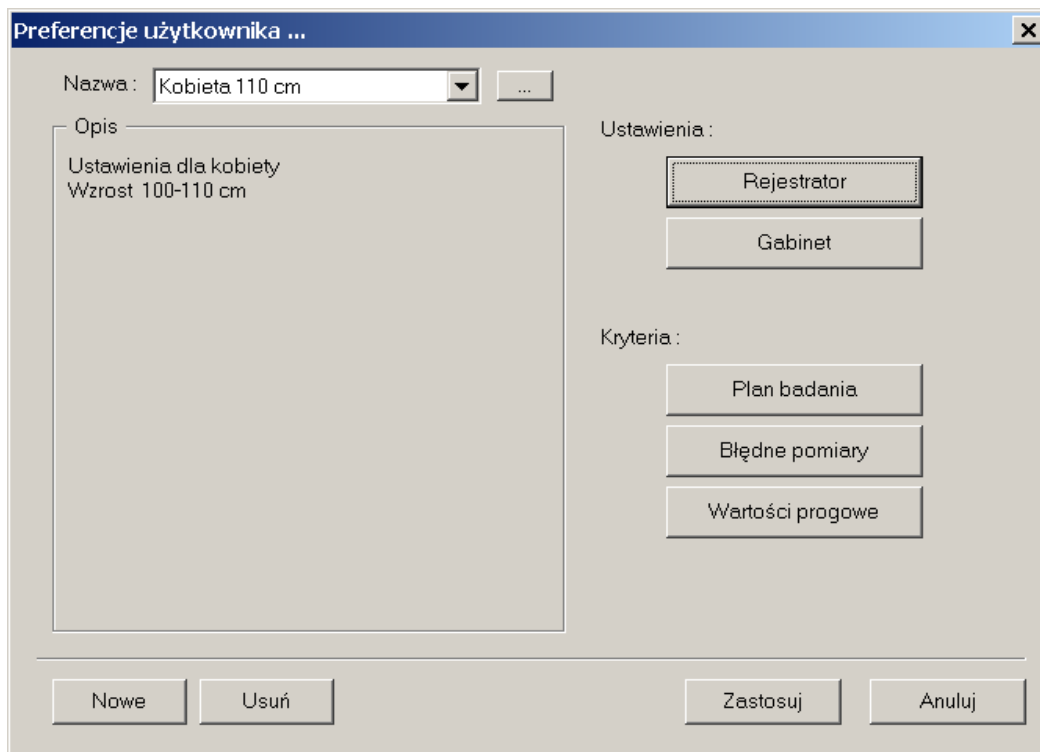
Preferencje użytkownika ...

Nazwa : Kobieta 110 cm ...

Opis

Ustawienia dla kobiety
Wzrost 100-110 cm

Ustawienia :

Rejestrator

Gabinet

Kryteria :

Plan badania

Błędne pomiary

Wartości progowe

Nowe

Usuń

Zastosuj

Anuluj